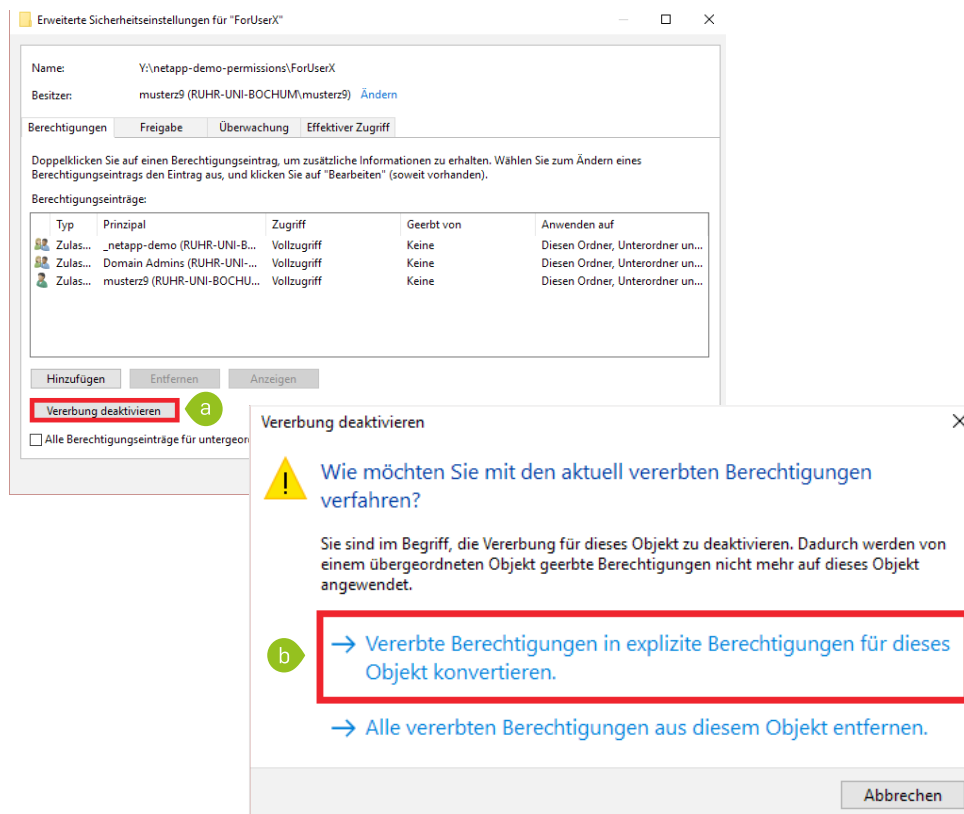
Erweiterte Sicherheitseinstellungen für "ForUserX"

Name: Y:\netapp-demo-permissions\ForUserX

Besitzer: musterz9 (RUHR-UNI-BOCHUM\musterz9) Ändern

Berechtigungen | Freigabe | Überwachung | Effektiver Zugriff

Doppelklicken Sie auf einen Berechtigungseintrag, um zusätzliche Informationen zu erhalten. Wählen Sie zum Ändern eines Berechtigungseintrags den Eintrag aus, und klicken Sie auf "Bearbeiten" (soweit vorhanden).

Berechtigungseinträge:

| Typ | Prinzipal | Zugriff | Geerbt von | Anwenden auf |
|---|---|---|---|---|
| Zulas... | _netapp-demo (RUHR-UNI-B... | Vollzugriff | Keine | Diesen Ordner, Unterordner un... |
| Zulas... | Domain Admins (RUHR-UNI-... | Vollzugriff | Keine | Diesen Ordner, Unterordner un... |
| Zulas... | musterz9 (RUHR-UNI-BOCHU... | Vollzugriff | Keine | Diesen Ordner, Unterordner un... |

Hinzufügen | Entfernen | Anzeigen

Vererbung deaktivieren

a

Alle Berechtigungseinträge für untergeor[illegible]

Vererbung deaktivieren

Wie möchten Sie mit den aktuell vererbten Berechtigungen verfahren?

Sie sind im Begriff, die Vererbung für dieses Objekt zu deaktivieren. Dadurch werden von einem übergeordneten Objekt geerbte Berechtigungen nicht mehr auf dieses Objekt angewendet.

b

→ Vererbte Berechtigungen in explizite Berechtigungen für dieses Objekt konvertieren.

→ Alle vererbten Berechtigungen aus diesem Objekt entfernen.

Abbrechen